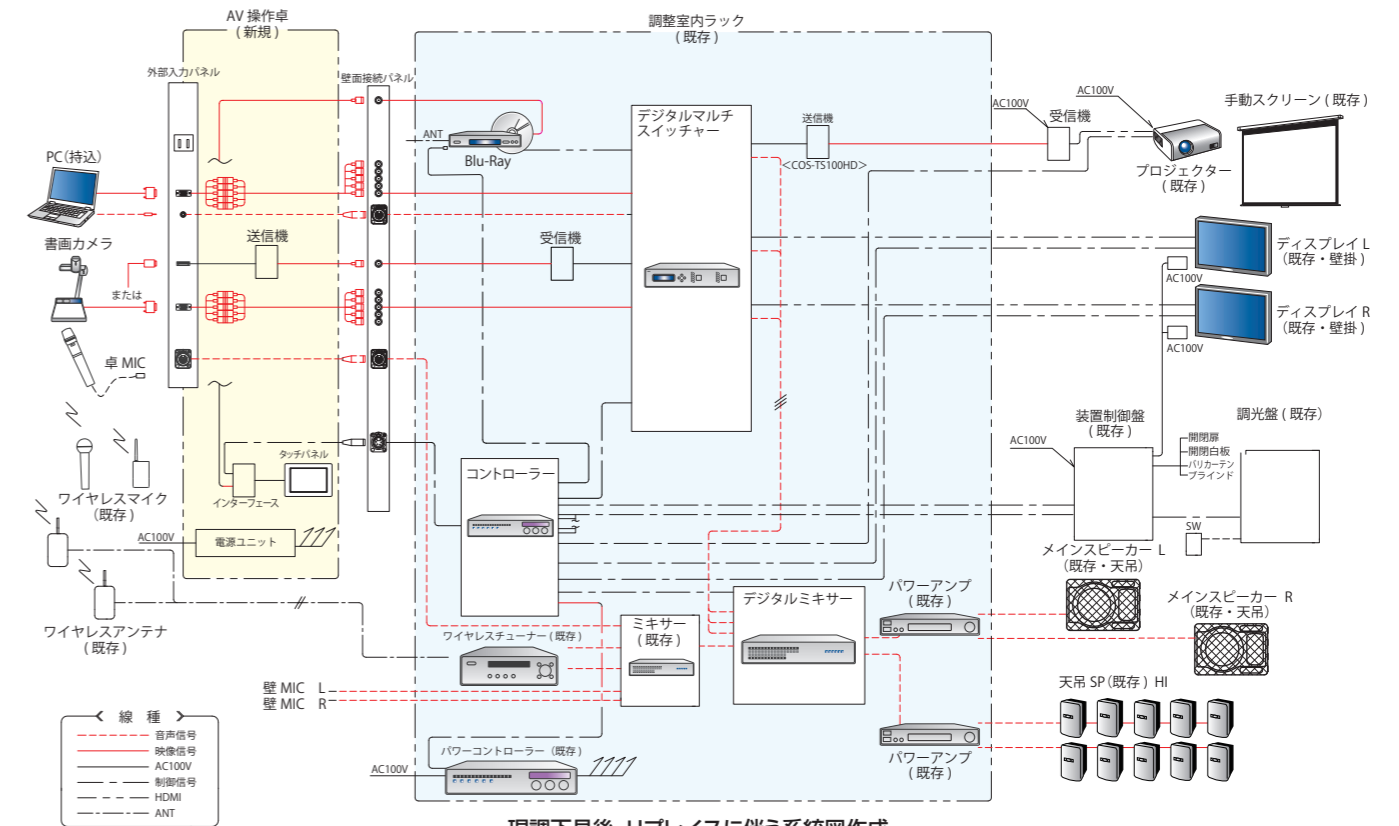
AV 操作卓
(新規)

調整室内ラック
(既存)

外部入力パネル

壁面接続パネル

PC(持込)

書画カメラ

または

卓 MIC

ワイヤレスマイク
(既存)

ワイヤレスアンテナ
(既存)

AC100V

電源ユニット

送信機

タッチパネル

インターフェース

ANT

Blu-Ray

受信機

デジタルマルチ
スイッチャー

送信機

<COS-TS100HD>

コントローラー

ワイヤレスチューナー(既存)

ミキサー
(既存)

デジタルミキサー

壁 MIC L
壁 MIC R

パワーコントローラー(既存)

AC100V

AC100V

受信機

AC100V

プロジェクター
(既存)

手動スクリーン(既存)

ディスプレイ L
(既存・壁掛)

AC100V

ディスプレイ R
(既存・壁掛)

AC100V

AC100V

装置制御盤
(既存)

調光盤(既存)

開閉扉
開閉白板
バリカーテン
ブラインド

SW

メインスピーカー L
(既存・天吊)

メインスピーカー R
(既存・天吊)

パワーアンプ
(既存)

天吊 SP(既存) HI

パワーアンプ
(既存)

< 線 種 >
音声信号
映像信号
AC100V
制御信号
HDMI
ANT

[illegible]